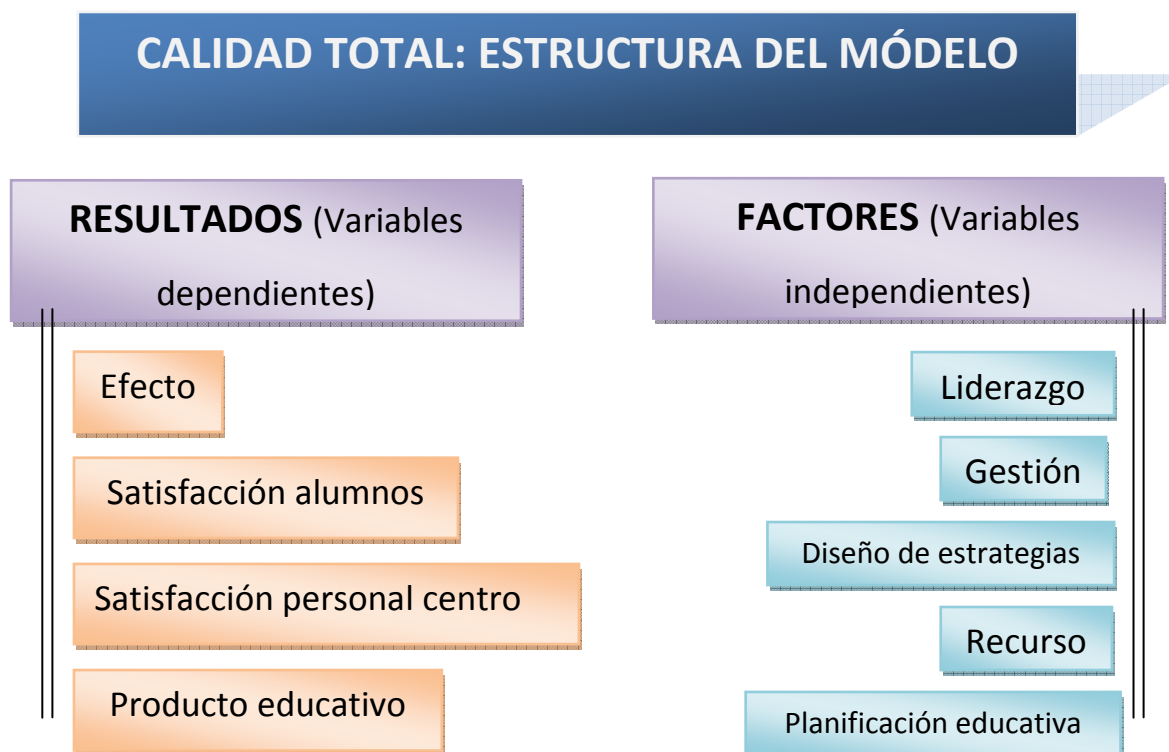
CALIDAD TOTAL: ESTRUCTURA DEL MÓDELO

RESULTADOS (Variables dependientes)

Efecto

Satisfacción alumnos

Satisfacción personal centro

Producto educativo

FACTORES (Variables independientes)

Liderazgo

Gestión

Diseño de estrategias

Recurso

Planificación educativa